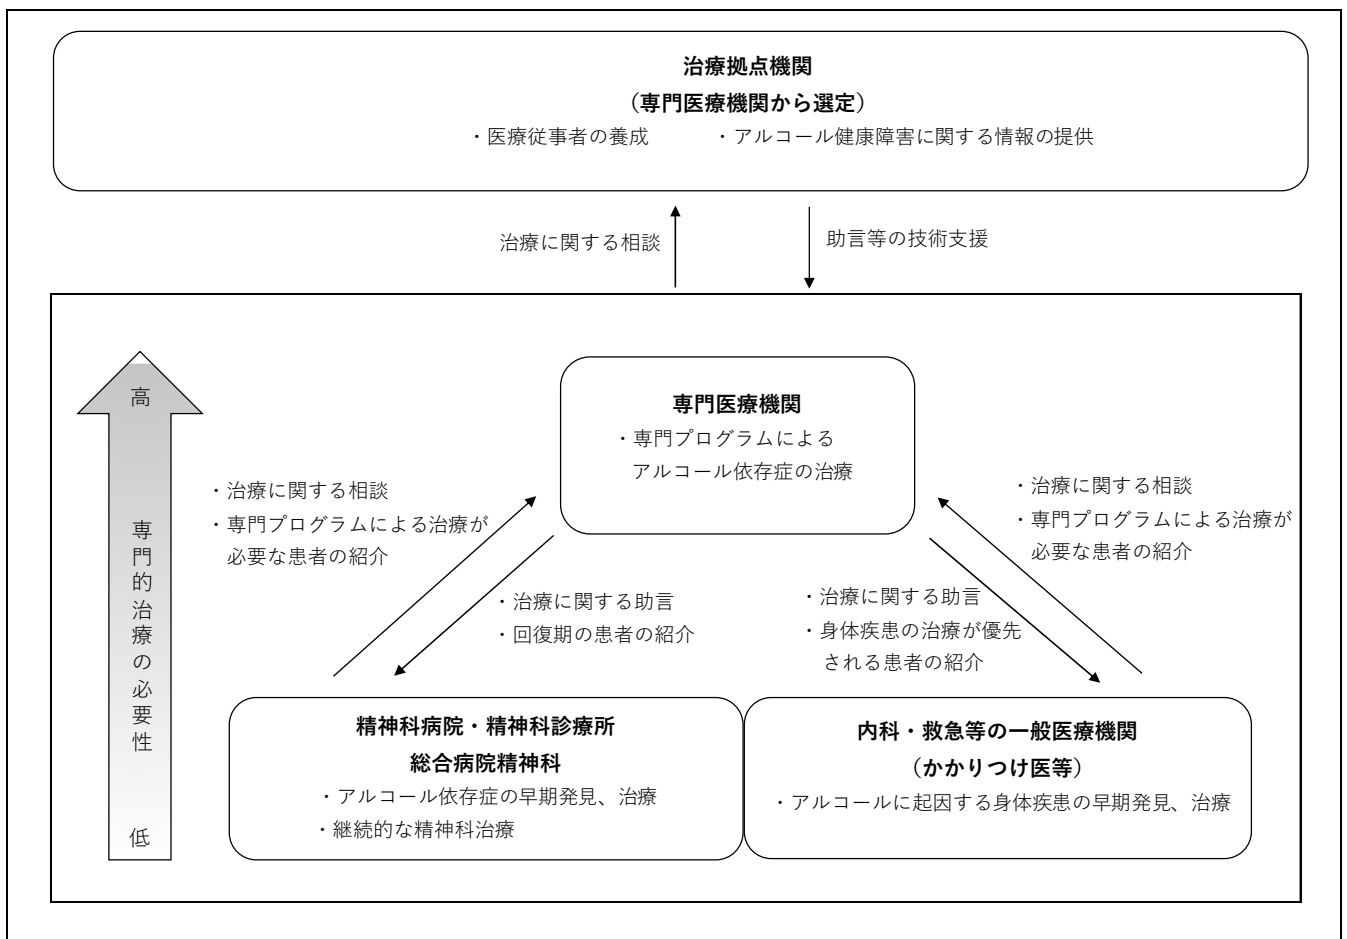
治療拠点機関
（専門医療機関から選定）
・医療従事者の養成　・アルコール健康障害に関する情報の提供

治療に関する相談

助言等の技術支援

高

専門的治療の必要性

低

専門医療機関
・専門プログラムによる
アルコール依存症の治療

・治療に関する相談
・専門プログラムによる治療が必要な患者の紹介

・治療に関する助言
・回復期の患者の紹介

・治療に関する相談
・専門プログラムによる治療が必要な患者の紹介

・治療に関する助言
・身体疾患の治療が優先される患者の紹介

精神科病院・精神科診療所
総合病院精神科
・アルコール依存症の早期発見、治療
・継続的な精神科治療

内科・救急等の一般医療機関
（かかりつけ医等）
・アルコールに起因する身体疾患の早期発見、治療